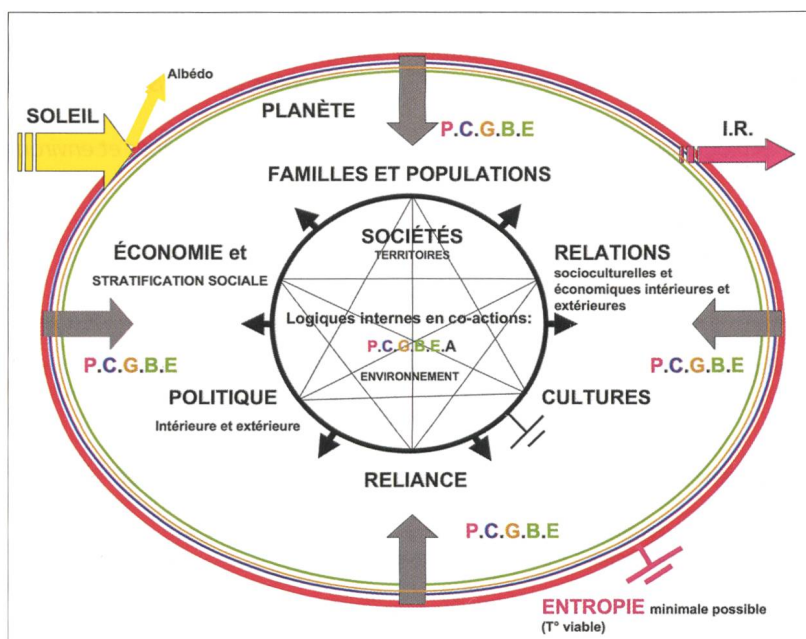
Albédo

SOLEIL

PLANÈTE

P.C.G.B.E

I.R.

FAMILLES ET POPULATIONS

SOCIÉTÉS
TERRITOIRES

ÉCONOMIE et
STRATIFICATION SOCIALE

RELATIONS
socioculturelles et économiques intérieures et extérieures

Logiques internes en co-actions:
P.C.G.B.E.A
ENVIRONNEMENT

P.C.G.B.E

P.C.G.B.E

POLITIQUE
Intérieure et extérieure

CULTURES

RELIANCE

P.C.G.B.E

ENTROPIE minimale possible
(T° viable)